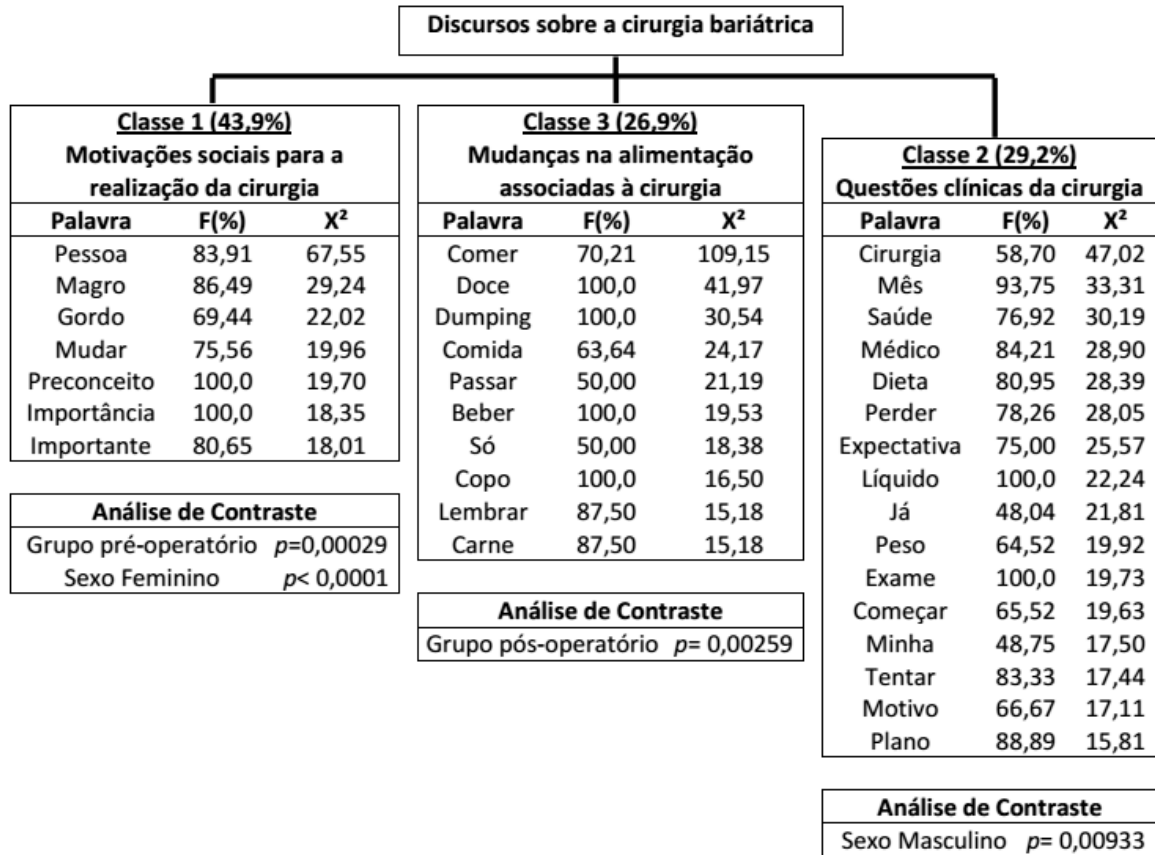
Discursos sobre a cirurgia bariátrica

Classe 1 (43,9%)
Motivações sociais para a realização da cirurgia

| Palavra | F(%) | X² |
|---|---|---|
| Pessoa | 83,91 | 67,55 |
| Magro | 86,49 | 29,24 |
| Gordo | 69,44 | 22,02 |
| Mudar | 75,56 | 19,96 |
| Preconceito | 100,0 | 19,70 |
| Importância | 100,0 | 18,35 |
| Importante | 80,65 | 18,01 |

| Análise de Contraste | |
|---|---|
| Grupo pré-operatório | $p$=0,00029 |
| Sexo Feminino | $p$< 0,0001 |

Classe 3 (26,9%)
Mudanças na alimentação associadas à cirurgia

| Palavra | F(%) | X² |
|---|---|---|
| Comer | 70,21 | 109,15 |
| Doce | 100,0 | 41,97 |
| Dumping | 100,0 | 30,54 |
| Comida | 63,64 | 24,17 |
| Passar | 50,00 | 21,19 |
| Beber | 100,0 | 19,53 |
| Só | 50,00 | 18,38 |
| Copo | 100,0 | 16,50 |
| Lembrar | 87,50 | 15,18 |
| Carne | 87,50 | 15,18 |

| Análise de Contraste | |
|---|---|
| Grupo pós-operatório | $p$= 0,00259 |

Classe 2 (29,2%)
Questões clínicas da cirurgia

| Palavra | F(%) | X² |
|---|---|---|
| Cirurgia | 58,70 | 47,02 |
| Mês | 93,75 | 33,31 |
| Saúde | 76,92 | 30,19 |
| Médico | 84,21 | 28,90 |
| Dieta | 80,95 | 28,39 |
| Perder | 78,26 | 28,05 |
| Expectativa | 75,00 | 25,57 |
| Líquido | 100,0 | 22,24 |
| Já | 48,04 | 21,81 |
| Peso | 64,52 | 19,92 |
| Exame | 100,0 | 19,73 |
| Começar | 65,52 | 19,63 |
| Minha | 48,75 | 17,50 |
| Tentar | 83,33 | 17,44 |
| Motivo | 66,67 | 17,11 |
| Plano | 88,89 | 15,81 |

| Análise de Contraste | |
|---|---|
| Sexo Masculino | $p$= 0,00933 |